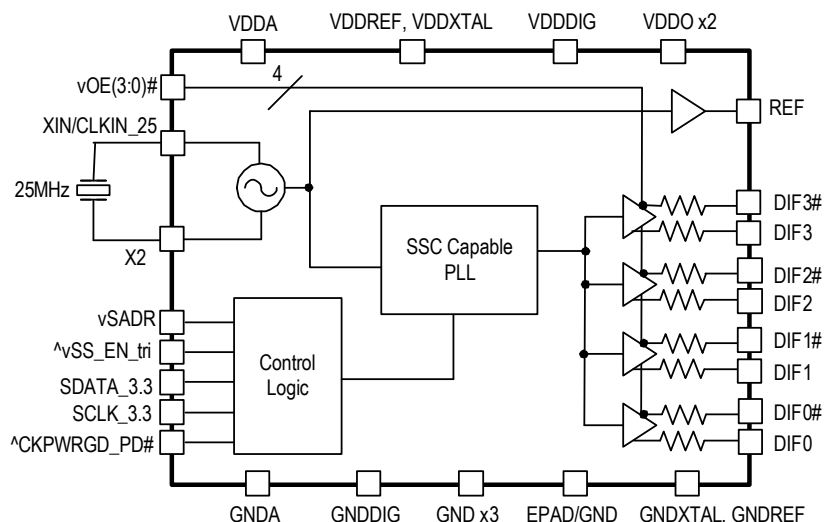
VDDA
VDDREF, VDDXTAL
VDDDIG
VDDO x2
vOE(3:0)#
4
REF
XIN/CLKIN_25
25MHz
X2
SSC Capable PLL
DIF3#
DIF3
DIF2#
DIF2
DIF1#
DIF1
DIF0#
DIF0
vSADR
^vSS_EN_tri
SDATA_3.3
SCLK_3.3
^CKPWRGD_PD#
Control Logic
GNDA
GNDDIG
GND x3
EPAD/GND
GNDXTAL, GNDREF